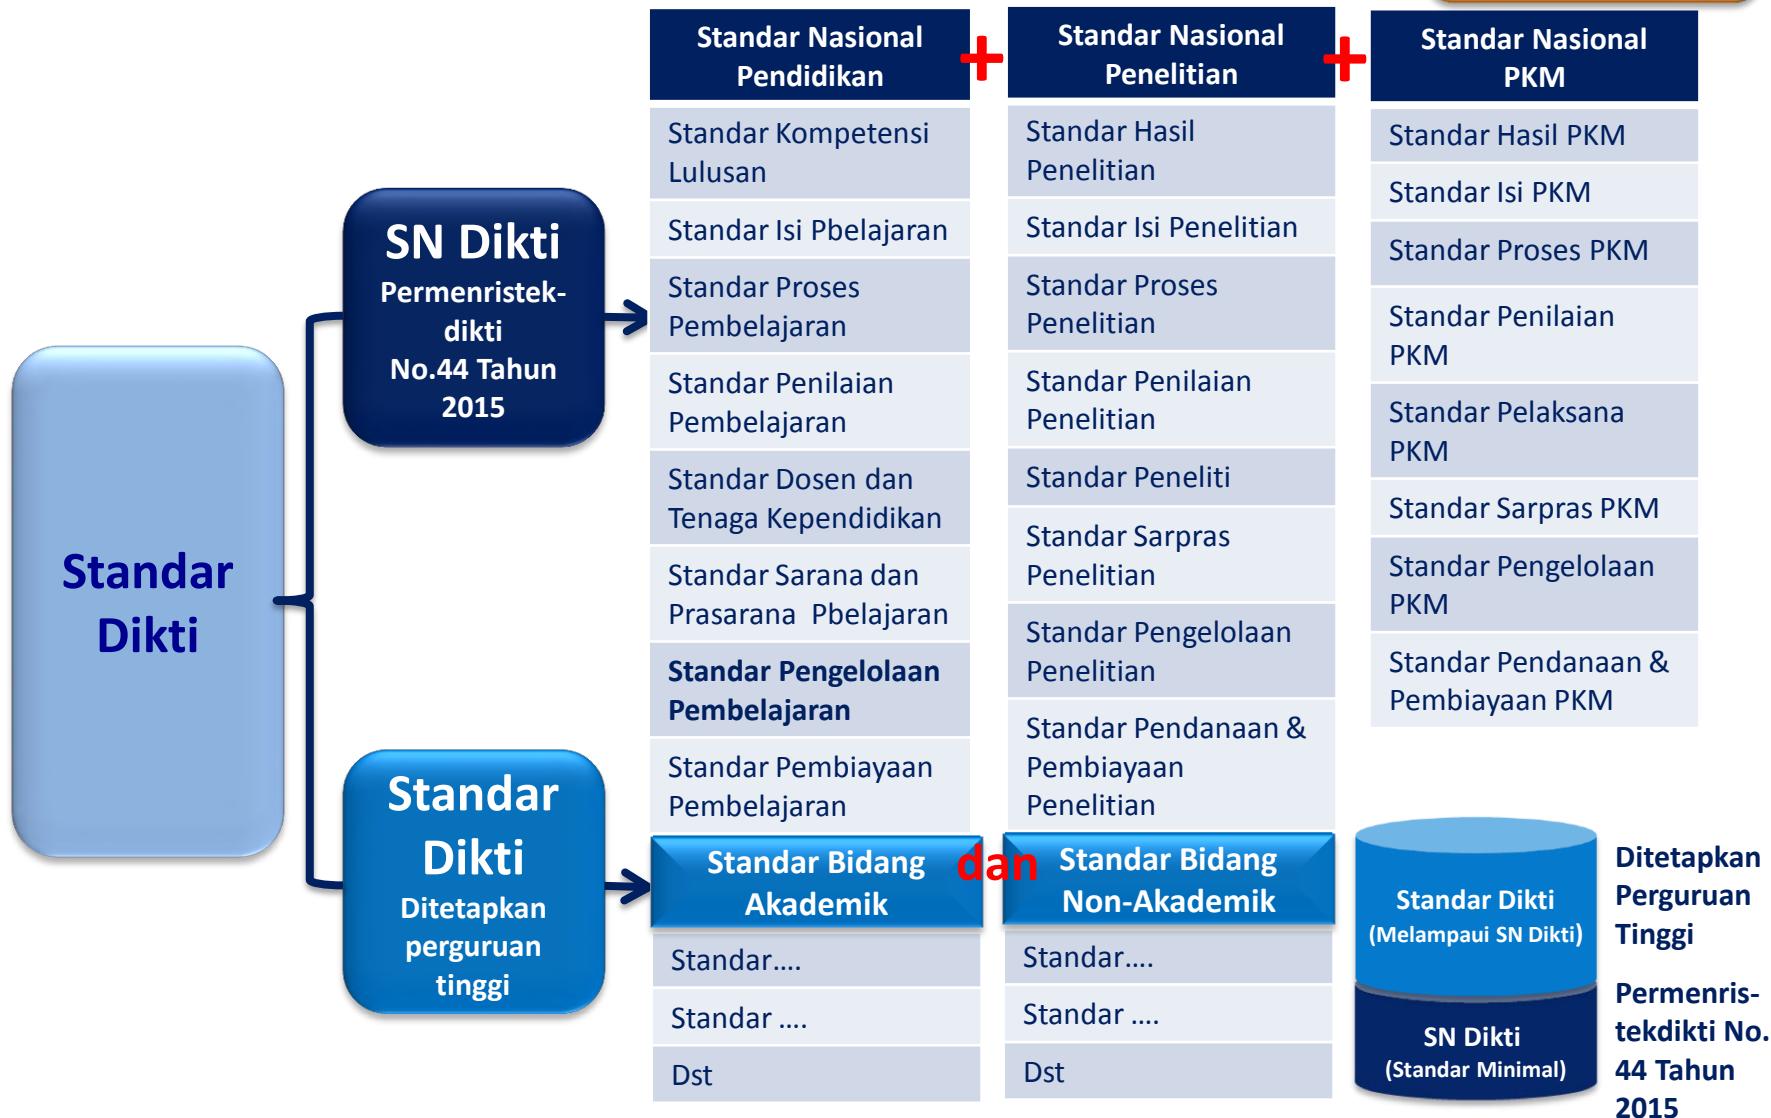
Standar Dikti

SN Dikti
Permenristek-dikti No.44 Tahun 2015

Standar Dikti
Ditetapkan perguruan tinggi

Standar Nasional Pendidikan
+
Standar Nasional Penelitian
+
Standar Nasional PKM

Standar Kompetensi Lulusan
Standar Isi Pbelajaran
Standar Proses Pembelajaran
Standar Penilaian Pembelajaran
Standar Dosen dan Tenaga Kependidikan
Standar Sarana dan Prasarana Pbelajaran
Standar Pengelolaan Pembelajaran
Standar Pembiayaan Pembelajaran

Standar Hasil Penelitian
Standar Isi Penelitian
Standar Proses Penelitian
Standar Penilaian Penelitian
Standar Peneliti
Standar Sarpras Penelitian
Standar Pengelolaan Penelitian
Standar Pendanaan & Pembiayaan Penelitian

Standar Hasil PKM
Standar Isi PKM
Standar Proses PKM
Standar Penilaian PKM
Standar Pelaksana PKM
Standar Sarpras PKM
Standar Pengelolaan PKM
Standar Pendanaan & Pembiayaan PKM

Standar Bidang Akademik
dan
Standar Bidang Non-Akademik

Standar....
Standar ....
Dst

Standar....
Standar ....
Dst

Standar Dikti (Melampaui SN Dikti)
SN Dikti (Standar Minimal)

Ditetapkan Perguruan Tinggi

Permenris-tekdikti No. 44 Tahun 2015